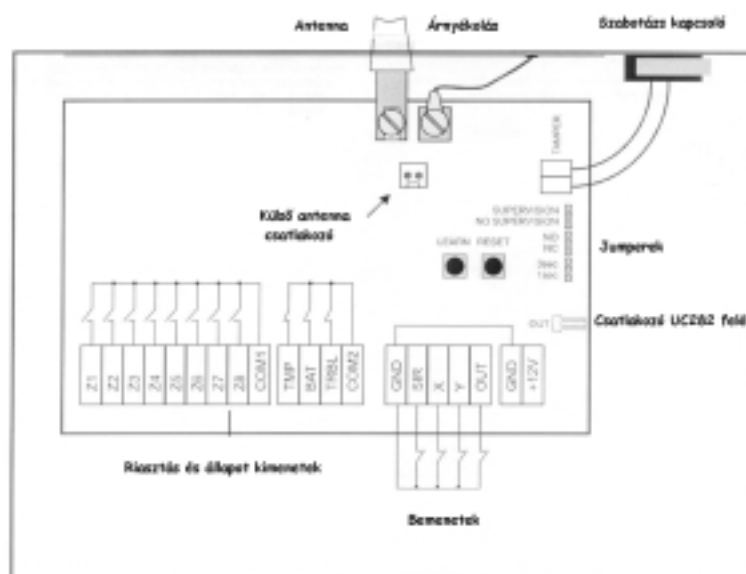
Antenna

Árnyékolás

Szabotázs kapcsoló

TAMPER

Külső antenna csatlakozó

SUPERVISION
NO SUPERVISION
NO
NC
3sec
1sec

LEARN

RESET

Jumperek

OUT

Csatlakozó UC282 felé

Z1
Z2
Z3
Z4
Z5
Z6
Z7
Z8
COM1

TMP
BAT
TRBL
COM2

GND
SIR
X
Y
OUT

GND
+12V

Riasztás és állapot kimenetek

Bemenetek